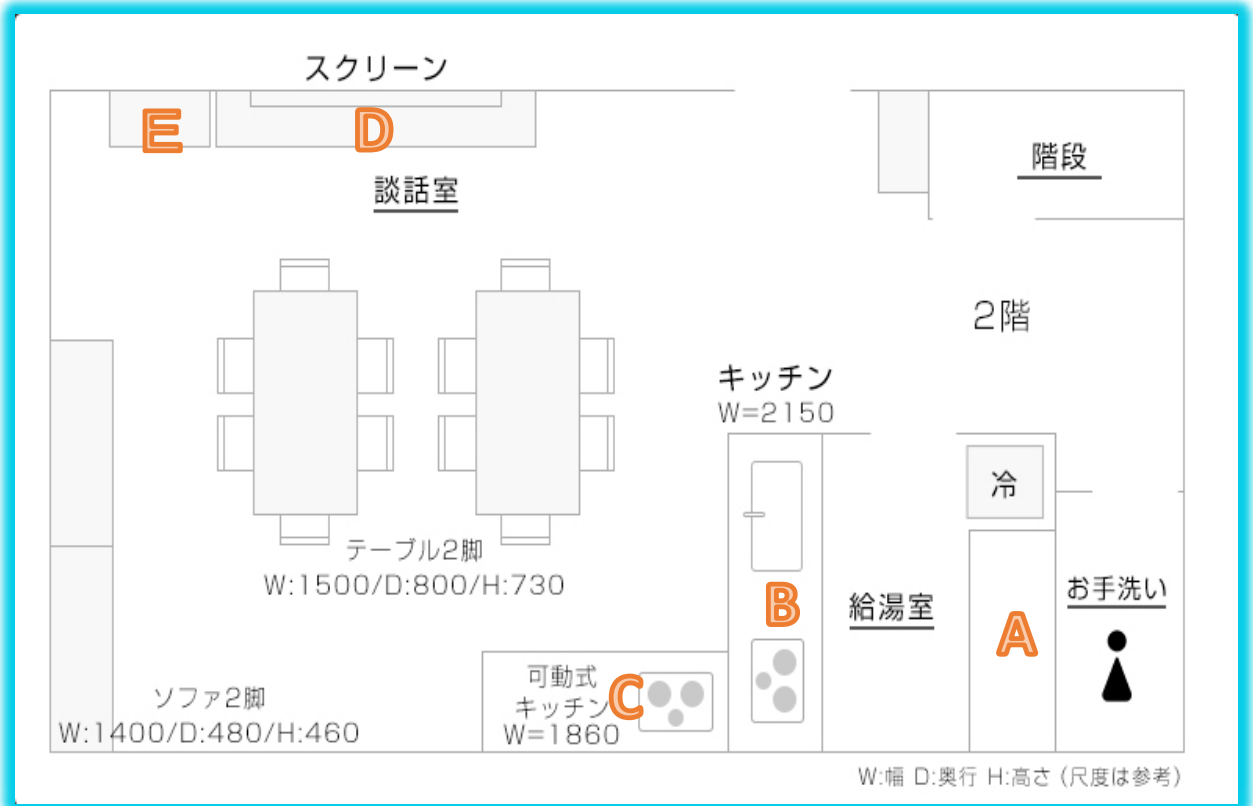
スクリーン

E D

談話室

階段

2階

キッチン
W=2150

冷

テーブル2脚
W:1500/D:800/H:730

B

給湯室

A

お手洗い

可動式
キッチン
W=1860

C

ソファ2脚
W:1400/D:480/H:460

W:幅 D:奥行 H:高さ（尺度は参考）